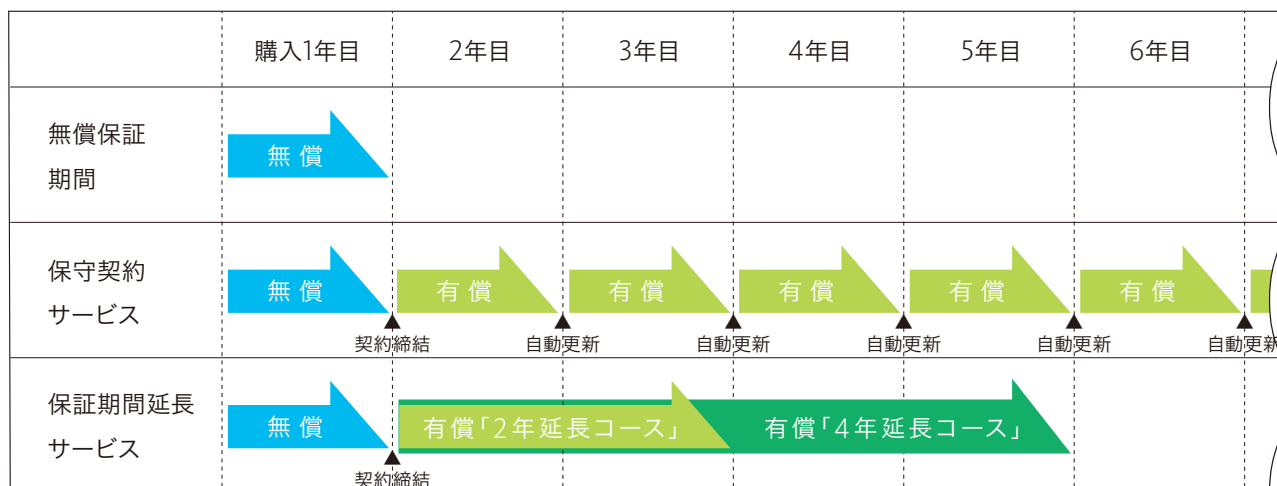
| | 購入1年目 | 2年目 | 3年目 | 4年目 | 5年目 | 6年目 |
|---|---|---|---|---|---|---|
| 無償保証期間 | 無 償 | | | | | |
| 保守契約サービス | 無 償 | 有 償 | 有 償 | 有 償 | 有 償 | 有 償 |
| | 契約締結 | 自動更新 | 自動更新 | 自動更新 | 自動更新 | 自動更新 |
| 保証期間延長サービス | 無 償 | 有償「2年延長コース」 | 有償「4年延長コース」 | | | |
| | 契約締結 | | | | | |